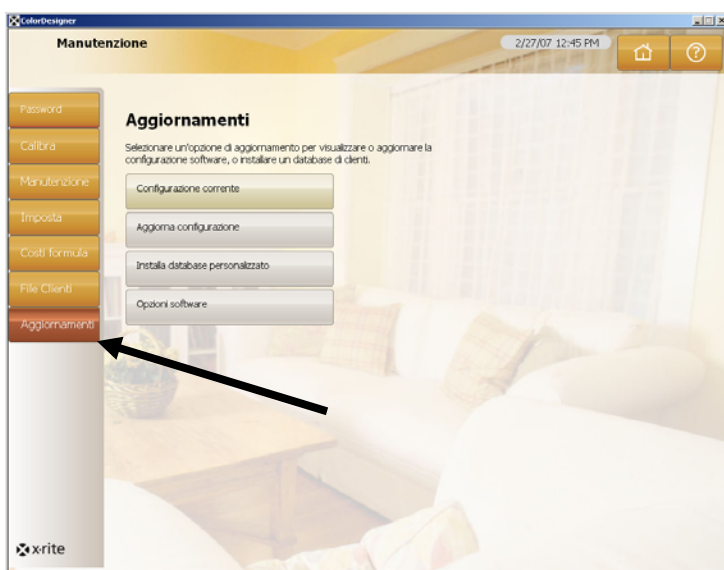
ColorDesigner

Manutenzione

2/27/07 12:45 PM

Password

Calibra

Manutenzione

Imposta

Costi formula

File Clienti

Aggiornamenti

Aggiornamenti

Selezionare un'opzione di aggiornamento per visualizzare o aggiornare la configurazione software, o installare un database di clienti.

Configurazione corrente

Aggiorna configurazione

Installa database personalizzato

Opzioni software

x-rite